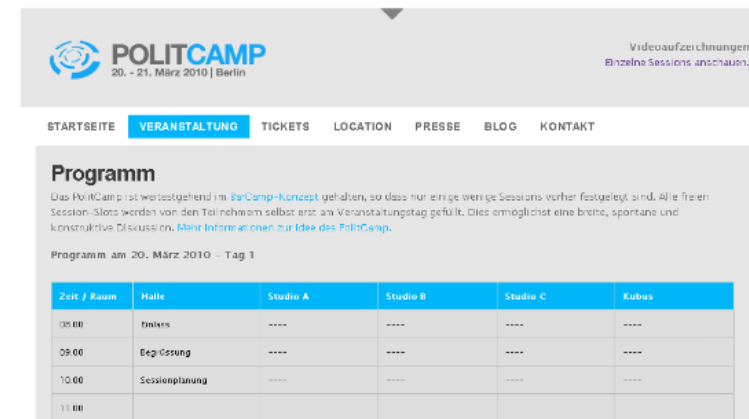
POLITCAMP
20. - 21. März 2010 | Berlin

Videoaufzeichnungen
Einzelne Sessions anschauen.

STARTSEITE VERANSTALTUNG TICKETS LOCATION PRESSE BLOG KONTAKT

Programm

Das PolitCamp ist weitestgehend im BarCamp-Konzept gehalten, so dass nur einige wenige Sessions vorher festgelegt sind. Alle freien Session-Slots werden von den Teilnehmern selbst erst am Veranstaltungstag gefüllt. Dies ermöglichst eine breite, spontane und konstruktive Diskussion. Mehr Informationen zur Idee des PolitCamp.

Programm am 20. März 2010 – Tag 1

| Zeit / Raum | Halle | Studio A | Studio B | Studio C | Kubus |
|---|---|---|---|---|---|
| 08:00 | Einlass | ---- | ---- | ---- | ---- |
| 09:00 | Begrüssung | ---- | ---- | ---- | ---- |
| 10:00 | Sessionplanung | ---- | ---- | ---- | ---- |
| 11:00 | | | | | |